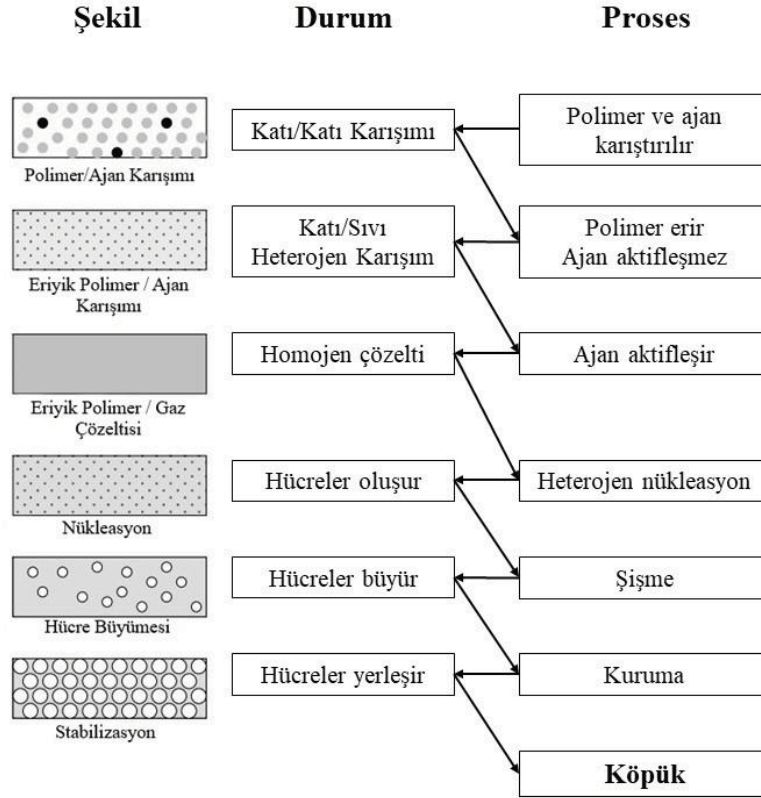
| Şekil | Durum | Proses |
|---|---|---|
| Polimer/Ajan Karışımı | Katı/Katı Karışımı | Polimer ve ajan karıştırılır |
| Eriyik Polimer / Ajan Karışımı | Katı/Sıvı Heterojen Karışım | Polimer erir Ajan aktifleşmez |
| Eriyik Polimer / Gaz Çözeltisi | Homojen çözelti | Ajan aktifleşir |
| Nükleasyon | Hücreler oluşur | Heterojen nükleasyon |
| Hücre Büyümesi | Hücreler büyür | Şişme |
| Stabilizasyon | Hücreler yerleşir | Kuruma |
| | | **Köpük** |